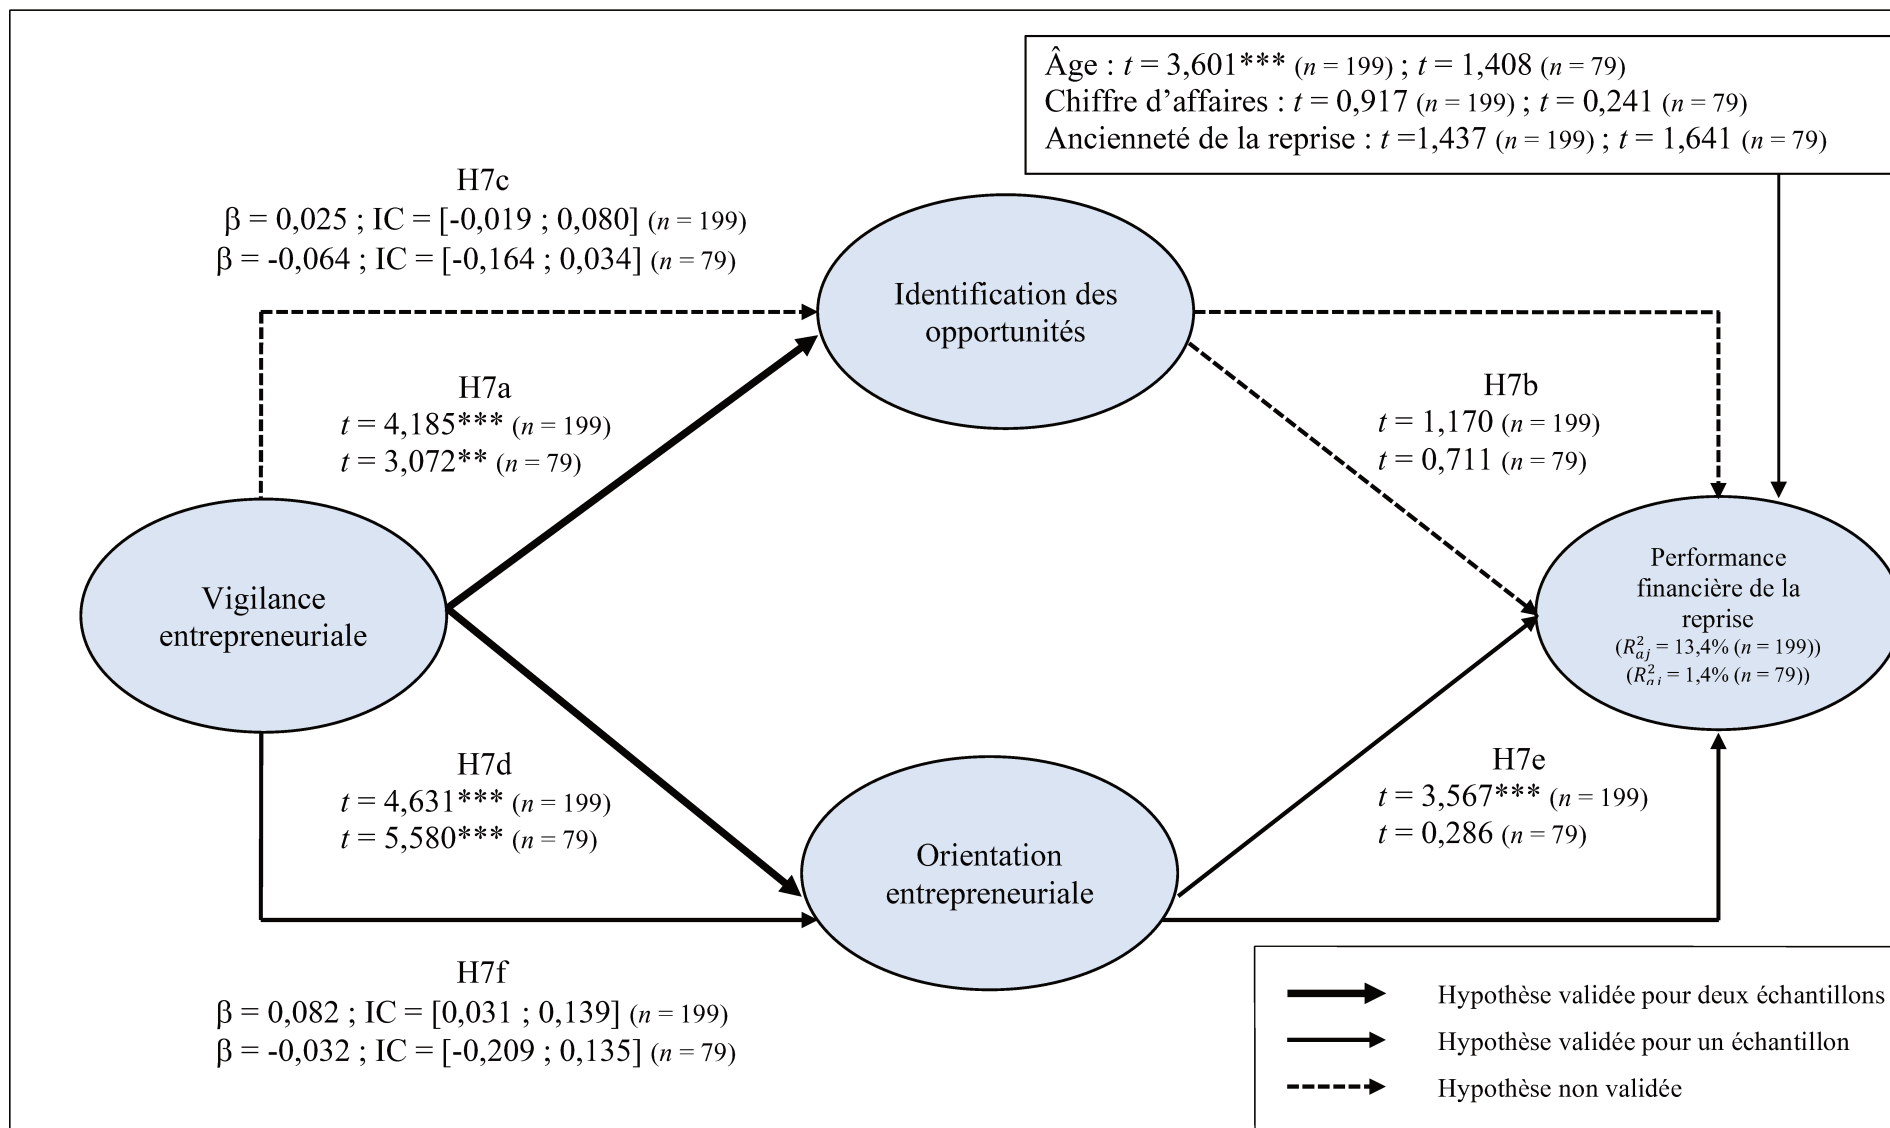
Âge : $t$ = 3,601*** ($n$ = 199) ; $t$ = 1,408 ($n$ = 79)
Chiffre d'affaires : $t$ = 0,917 ($n$ = 199) ; $t$ = 0,241 ($n$ = 79)
Ancienneté de la reprise : $t$ =1,437 ($n$ = 199) ; $t$ = 1,641 ($n$ = 79)

H7c
β = 0,025 ; IC = [-0,019 ; 0,080] ($n$ = 199)
β = -0,064 ; IC = [-0,164 ; 0,034] ($n$ = 79)

Identification des opportunités

H7a
$t$ = 4,185*** ($n$ = 199)
$t$ = 3,072** ($n$ = 79)

H7b
$t$ = 1,170 ($n$ = 199)
$t$ = 0,711 ($n$ = 79)

Vigilance entrepreneuriale

Performance financière de la reprise
($R^2_{aj}$ = 13,4% ($n$ = 199))
($R^2_{aj}$ = 1,4% ($n$ = 79))

H7d
$t$ = 4,631*** ($n$ = 199)
$t$ = 5,580*** ($n$ = 79)

H7e
$t$ = 3,567*** ($n$ = 199)
$t$ = 0,286 ($n$ = 79)

Orientation entrepreneuriale

H7f
β = 0,082 ; IC = [0,031 ; 0,139] ($n$ = 199)
β = -0,032 ; IC = [-0,209 ; 0,135] ($n$ = 79)

Hypothèse validée pour deux échantillons
Hypothèse validée pour un échantillon
Hypothèse non validée